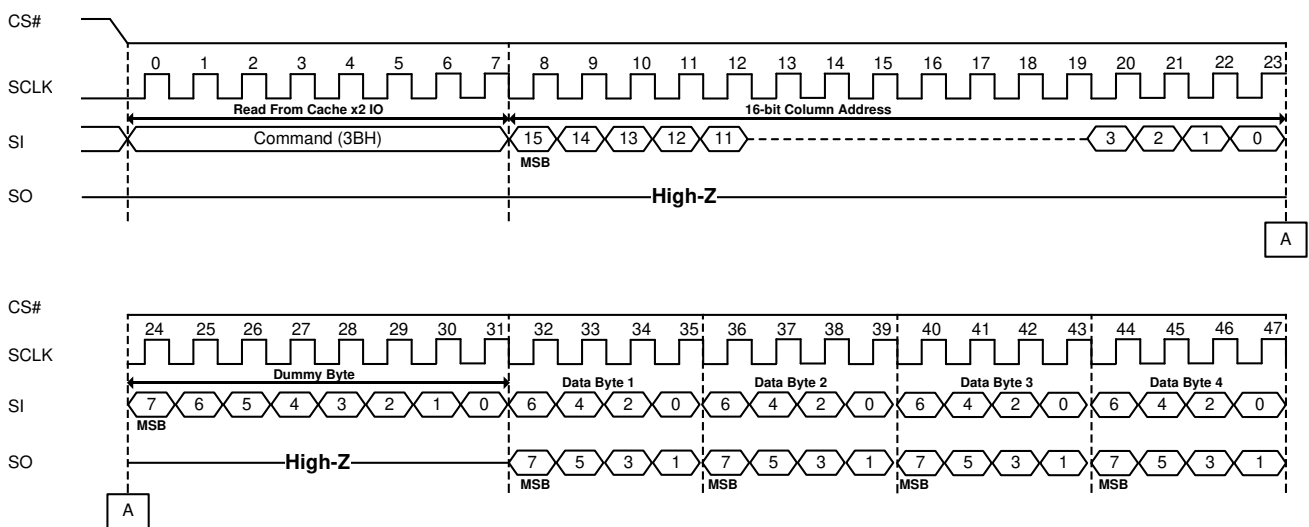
CS#

SCLK

SI

SO

0 1 2 3 4 5 6 7 8 9 10 11 12 13 14 15 16 17 18 19 20 21 22 23

Read From Cache x2 IO

16-bit Column Address

Command (3BH)

15 14 13 12 11

MSB

3 2 1 0

High-Z

A

CS#

SCLK

SI

SO

24 25 26 27 28 29 30 31 32 33 34 35 36 37 38 39 40 41 42 43 44 45 46 47

Dummy Byte

Data Byte 1

Data Byte 2

Data Byte 3

Data Byte 4

7 6 5 4 3 2 1 0 6 4 2 0 6 4 2 0 6 4 2 0 6 4 2 0

MSB

High-Z

7 5 3 1 7 5 3 1 7 5 3 1 7 5 3 1

MSB MSB MSB MSB

A